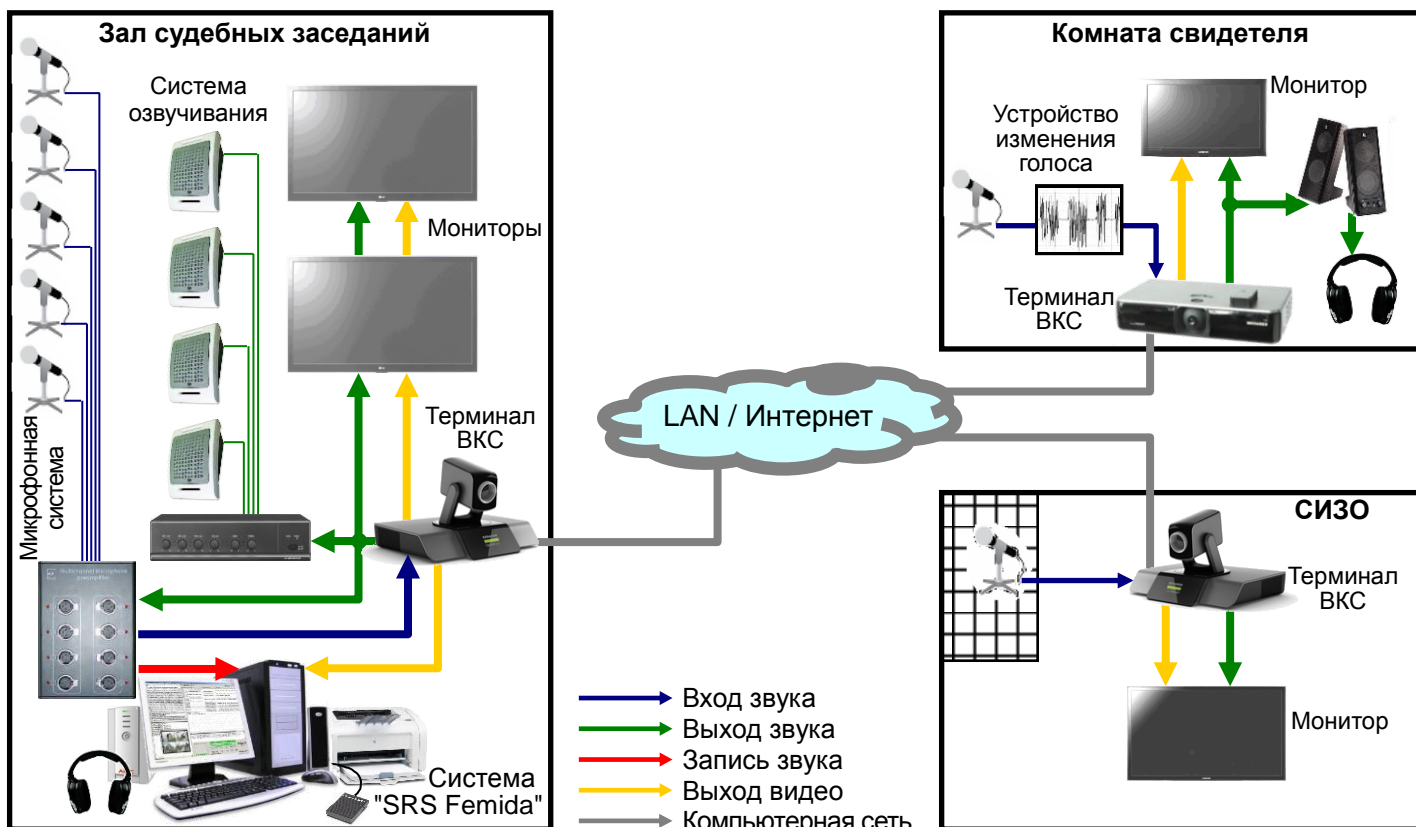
Зал судебных заседаний

Система озвучивания

Мониторы

Терминал ВКС

Микрофонная система

Multichannel microphone preamplifier

Система "SRS Femida"

LAN / Интернет

Комната свидетеля

Устройство изменения голоса

Монитор

Терминал ВКС

СИЗО

Терминал ВКС

Монитор

Вход звука
Выход звука
Запись звука
Выход видео
Компьютерная сеть